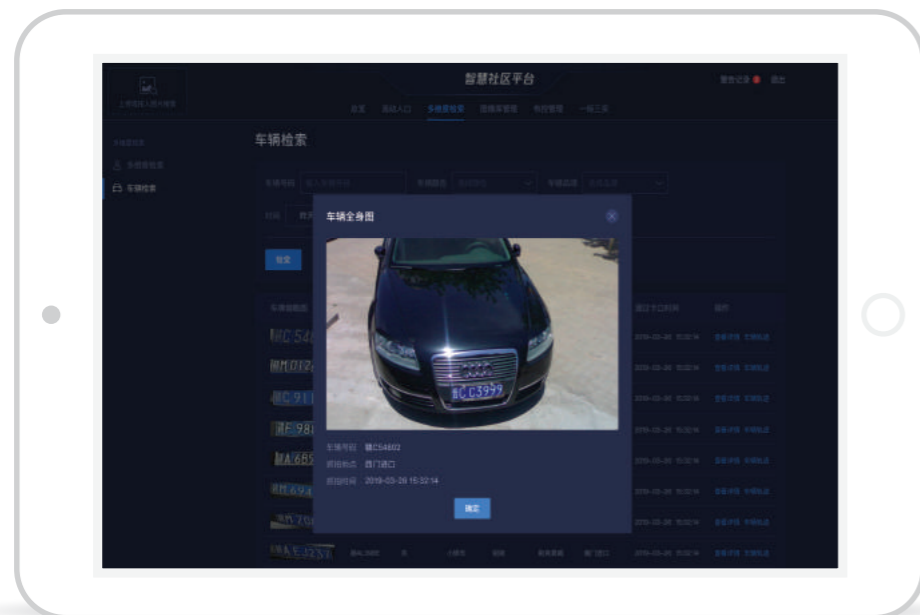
智慧社区平台

警告记录 退出

首页 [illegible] 多维度检索 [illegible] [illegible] 一标三实

车辆检索

车辆号码 输入车辆号码

检索

车辆全身图

车牌号码 皖C54602
抓拍地点 西门进口
抓拍时间 2018-03-26 15:32:14

确定

2018-03-26 15:32:14